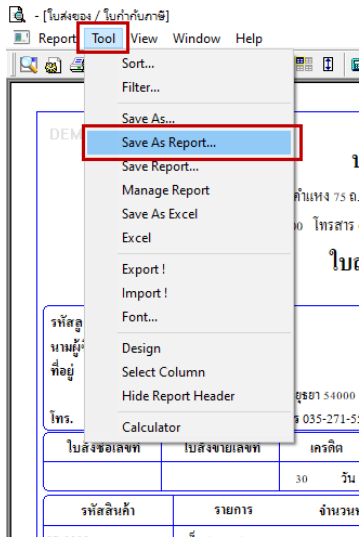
- [ใบส่งของ / ใบกำกับภาษี]
Report Tool View Window Help

Sort...
Filter...
Save As...
Save As Report...
Save Report...
Manage Report
Save As Excel
Excel
Export !
Import !
Font...
Design
Select Column
Hide Report Header
Calculator

DEM
ใบ
ตำแหง 75 ถ.
00 โทรสาร
ใบ
รหัสลู
นามผู้
ที่อยู่
ยุธยา 54000
โทร.
ร 035-271-5
ใบสั่งซื้อเลขที่
ใบสั่งขายเลขที่
เครดิต
30 วัน
รหัสสินค้า
รายการ
จำนวน